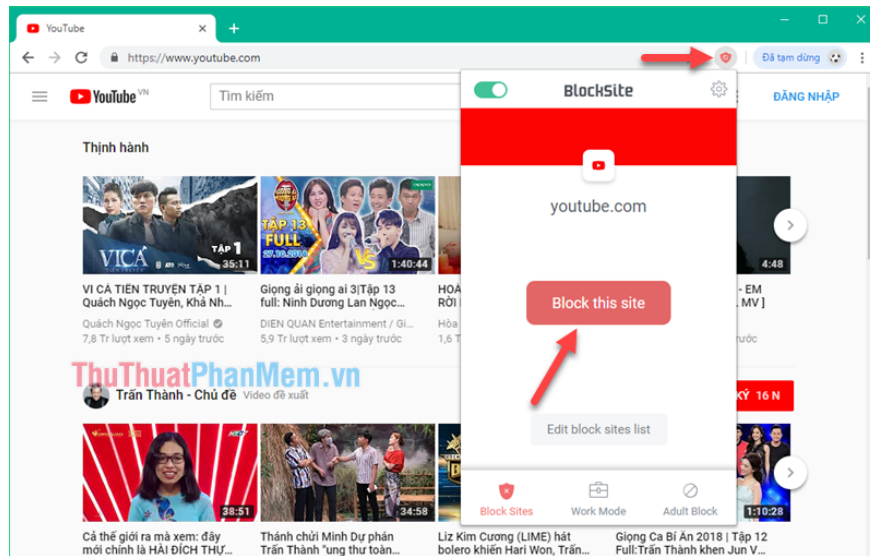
YouTube

https://www.youtube.com

Đã tạm dừng

YouTube VN

Tìm kiếm

ĐĂNG NHẬP

Thịnh hành

VICA

TẬP 1

35:11

VI CÁ TIỀN TRUYỆN TẬP 1 | Quách Ngọc Tuyên, Khả Nh...

Quách Ngọc Tuyên Official

7,8 Tr lượt xem • 5 ngày trước

TẬP 13 FULL

1:40:44

Giọng ải giọng ai 3|Tập 13 full: Ninh Dương Lan Ngọc...

DIEN QUAN Entertainment / Gi...

5,9 Tr lượt xem • 3 ngày trước

HOÀ RƠI

Hòa

4:48

- EM MV ]

ThuThuatPhanMem.vn

Trấn Thành - Chủ đề

Video đề xuất

KÝ 16 N

38:51

Cả thế giới ra mà xem: đây mới chính là HẢI ĐÍCH THỰ...

34:58

Thánh chửi Minh Dự phán Trấn Thành "ung thư toàn...

Liz Kim Cương (LIME) hát bolero khiến Hari Won, Trấn...

1:10:28

Giọng Ca Bí Ẩn 2018 | Tập 12 Full:Trấn Thành khen Jun V...

BlockSite

youtube.com

Block this site

Edit block sites list

Block Sites

Work Mode

Adult Block